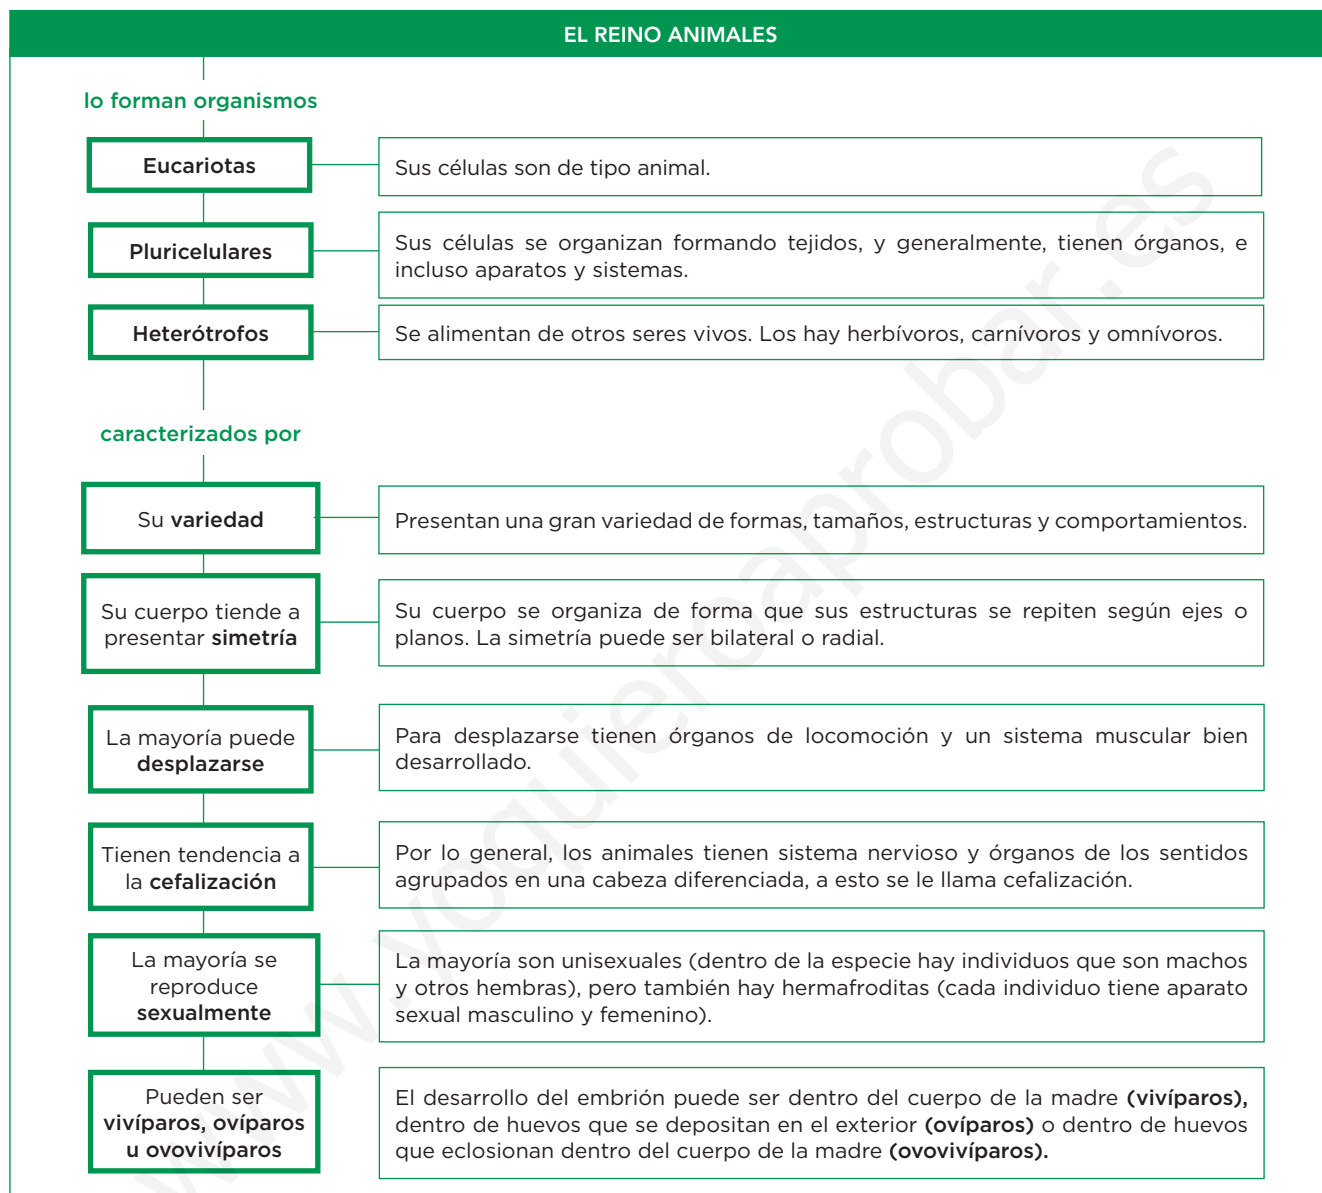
EL REINO ANIMALES

lo forman organismos

Eucariotas

Sus células son de tipo animal.

Pluricelulares

Sus células se organizan formando tejidos, y generalmente, tienen órganos, e incluso aparatos y sistemas.

Heterótrofos

Se alimentan de otros seres vivos. Los hay herbívoros, carnívoros y omnívoros.

caracterizados por

Su variedad

Presentan una gran variedad de formas, tamaños, estructuras y comportamientos.

Su cuerpo tiende a presentar simetría

Su cuerpo se organiza de forma que sus estructuras se repiten según ejes o planos. La simetría puede ser bilateral o radial.

La mayoría puede desplazarse

Para desplazarse tienen órganos de locomoción y un sistema muscular bien desarrollado.

Tienen tendencia a la cefalización

Por lo general, los animales tienen sistema nervioso y órganos de los sentidos agrupados en una cabeza diferenciada, a esto se le llama cefalización.

La mayoría se reproduce sexualmente

La mayoría son unisexuales (dentro de la especie hay individuos que son machos y otros hembras), pero también hay hermafroditas (cada individuo tiene aparato sexual masculino y femenino).

Pueden ser vivíparos, ovíparos u ovovivíparos

El desarrollo del embrión puede ser dentro del cuerpo de la madre (vivíparos), dentro de huevos que se depositan en el exterior (ovíparos) o dentro de huevos que eclosionan dentro del cuerpo de la madre (ovovivíparos).

www.yoquieroaprobar.es